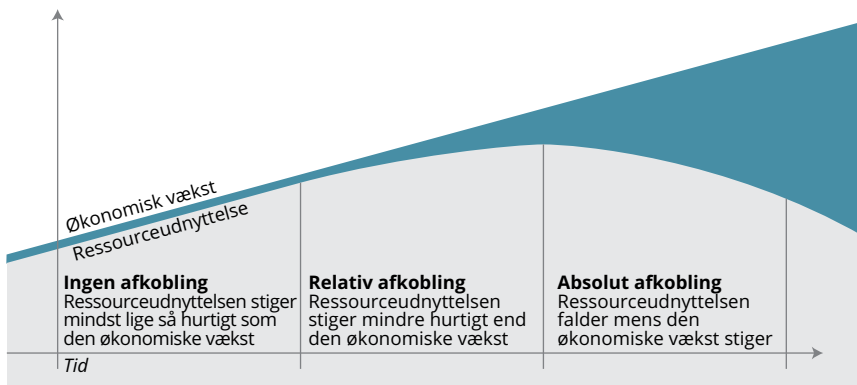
Økonomisk vækst
Ressourceudnyttelse

Ingen afkobling
Ressourceudnyttelsen stiger mindst lige så hurtigt som den økonomiske vækst

Relativ afkobling
Ressourceudnyttelsen stiger mindre hurtigt end den økonomiske vækst

Absolut afkobling
Ressourceudnyttelsen falder mens den økonomiske vækst stiger

Tid